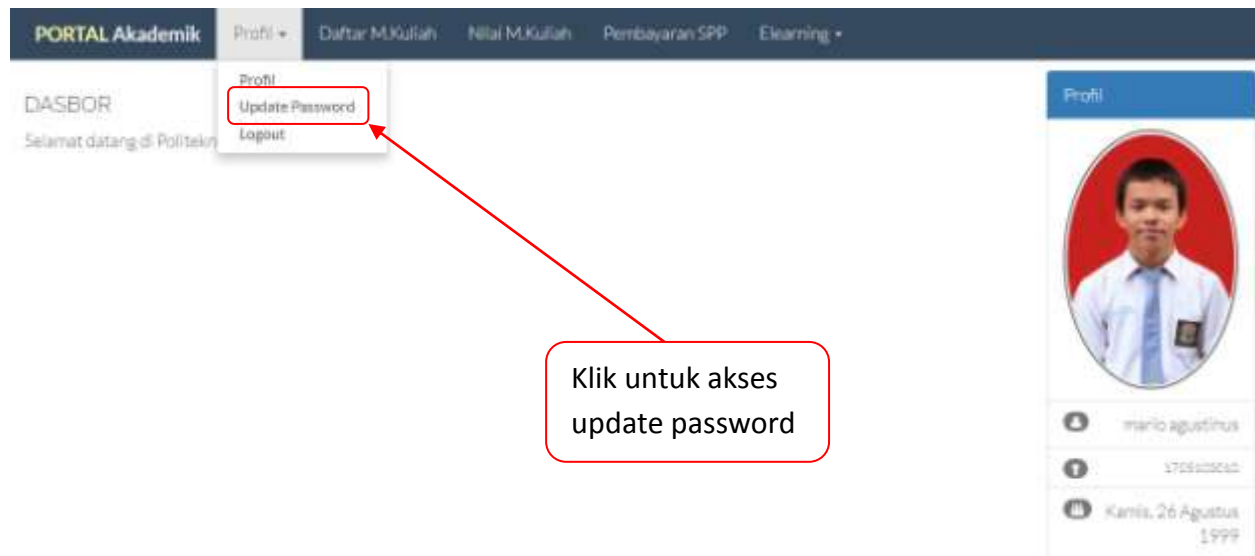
PORTAL Akademik Profil ▾ Daftar M.Kuliah Nilai M.Kuliah Pembayaran SPP Elearning ▾

Profil
Update Password
Logout

DASBOR

Selamat datang di Politekn

Profil

Klik untuk akses update password

mario agustinus

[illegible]

Kamis, 26 Agustus 1999